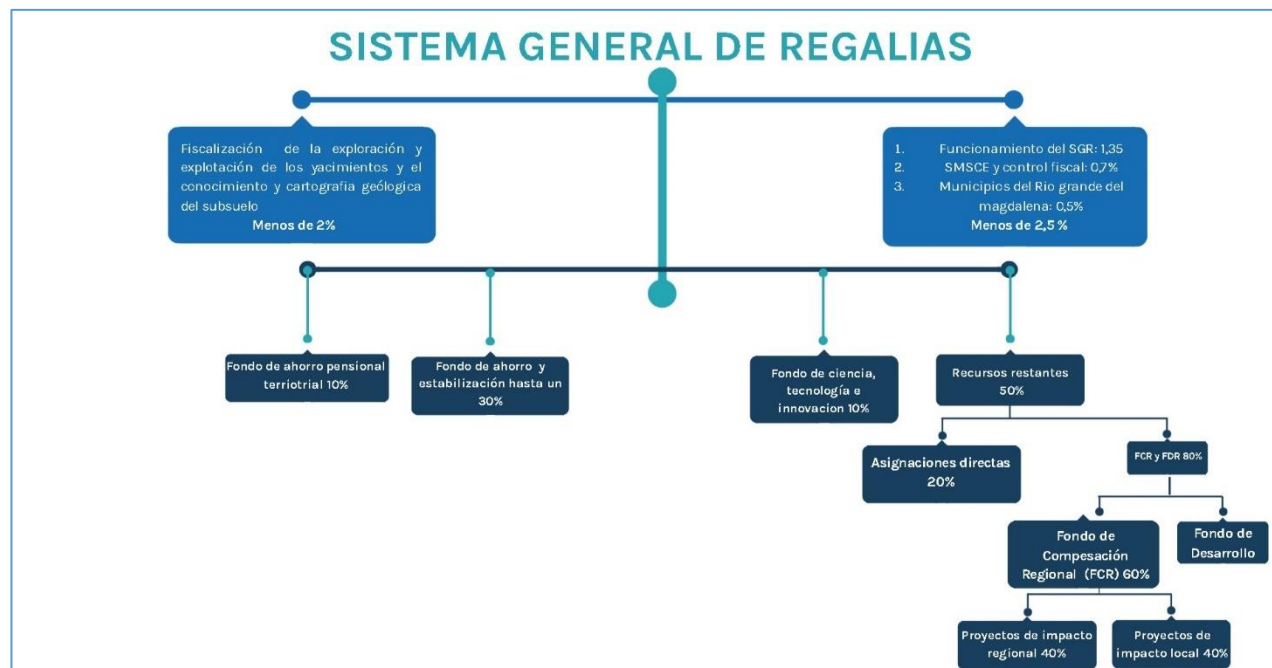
SISTEMA GENERAL DE REGALIAS

Fiscalización de la exploración y explotación de los yacimientos y el conocimiento y cartografía geólogica del subsuelo
Menos de 2%

1. Funcionamiento del SGR: 1,35
2. SMSCE y control fiscal: 0,7%
3. Municipios del Rio grande del magdalena: 0,5%
Menos de 2,5 %

Fondo de ahorro pensional terriotrial 10%

Fondo de ahorro y estabilización hasta un 30%

Fondo de ciencia, tecnología e innovacion 10%

Recursos restantes 50%

Asignaciones directas 20%

FCR y FDR 80%

Fondo de Compesación Regional (FCR) 60%

Fondo de Desarrollo

Proyectos de impacto regional 40%

Proyectos de impacto local 40%